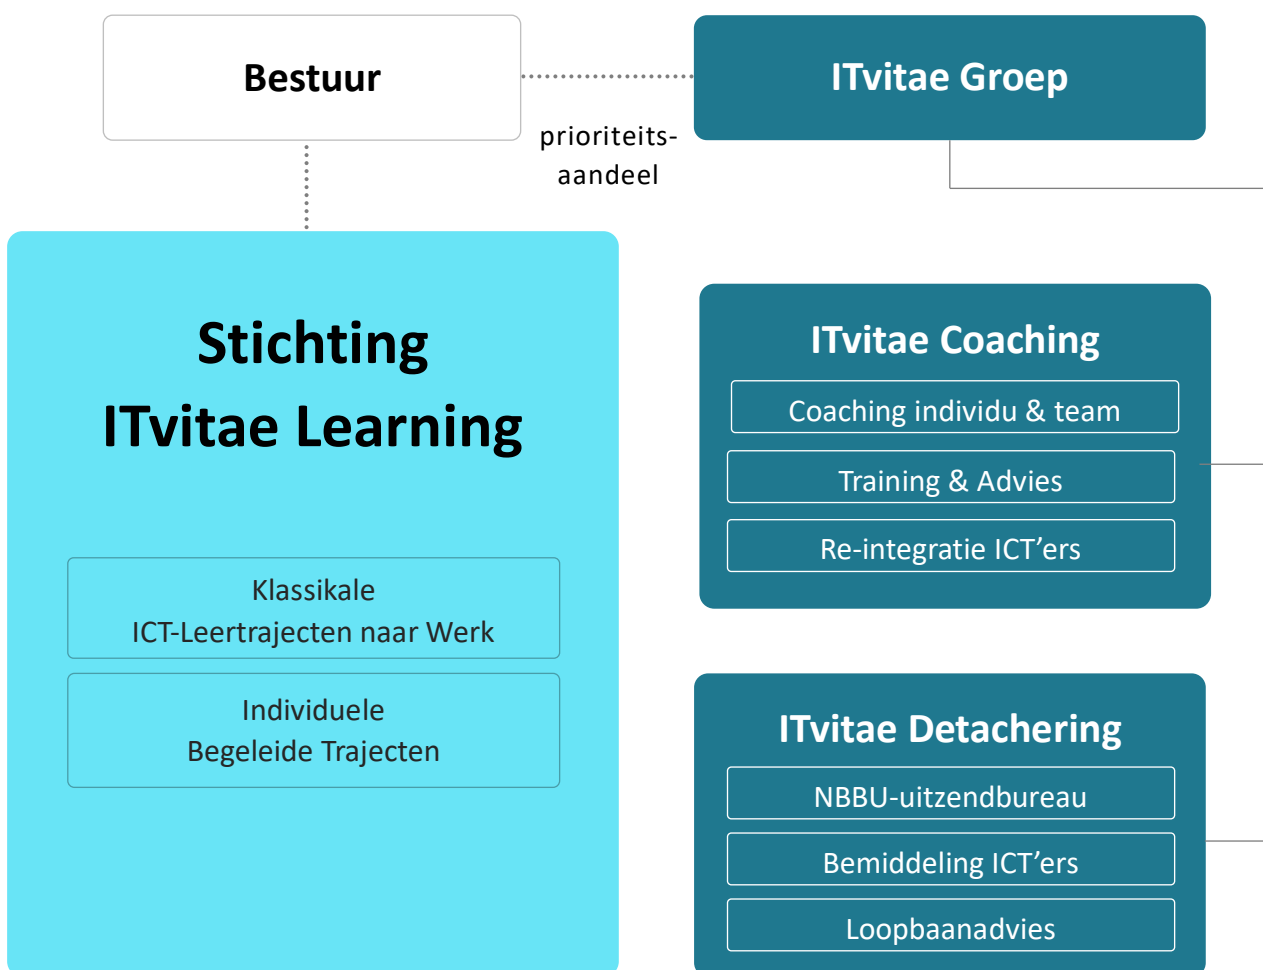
Bestuur

ITvitae Groep

prioriteitsaandeel

Stichting
ITvitae Learning

Klassikale
ICT-Leertrajecten naar Werk

Individuele
Begeleide Trajecten

ITvitae Coaching

Coaching individu & team

Training & Advies

Re-integratie ICT’ers

ITvitae Detachering

NBBU-uitzendbureau

Bemiddeling ICT’ers

Loopbaanadvies